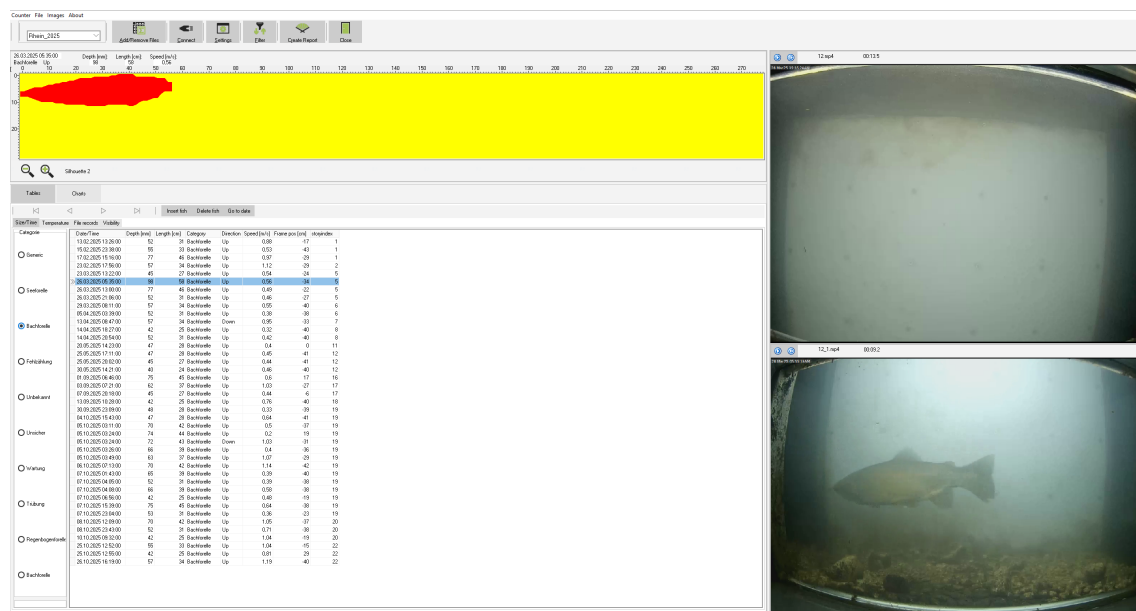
Counter File Images About

Rhein_2025

Add/Remove Files | Connect | Settings | Filter | Create Report | Close

26.03.2025 05:35:00 Bachforelle Up
Depth [mm] 98
Length [cm] 50
Speed [m/s] 0,56

0 10 20 30 40 50 60 70 80 90 100 110 120 130 140 150 160 170 180 190 200 210 220 230 240 250 260 270

0
10
20

Silhouette 2

Tables | Charts

Insert fish | Delete fish | Go to date

Size/Time | Temperature | File records | Visibility

Categorie

Generic
Seeforelle
Bachforelle
Fehlzählung
Unbekannt
Unsicher
Wartung
Trübung
Regenbogenforelle
Bachforelle

| Date/Time | Depth [mm] | Length [cm] | Category | Direction | Speed [m/s] | Frame pos [cm] | streamindex |
|---|---|---|---|---|---|---|---|
| 13.02.2025 13:26:00 | 52 | 31 | Bachforelle | Up | 0,88 | 17 | 1 |
| 15.02.2025 23:38:00 | 55 | 33 | Bachforelle | Up | 0,53 | 43 | 1 |
| 17.02.2025 15:16:00 | 77 | 46 | Bachforelle | Up | 0,97 | 29 | 1 |
| 23.02.2025 17:56:00 | 57 | 34 | Bachforelle | Up | 1,12 | 29 | 2 |
| 23.03.2025 13:22:00 | 45 | 27 | Bachforelle | Up | 0,54 | 24 | 5 |
| 26.03.2025 05:35:00 | 98 | 58 | Bachforelle | Up | 0,56 | 34 | 5 |
| 26.03.2025 13:00:00 | 77 | 46 | Bachforelle | Up | 0,49 | 22 | 5 |
| 26.03.2025 21:06:00 | 52 | 31 | Bachforelle | Up | 0,46 | 27 | 5 |
| 29.03.2025 08:11:00 | 57 | 34 | Bachforelle | Up | 0,55 | 40 | 6 |
| 05.04.2025 03:39:00 | 52 | 31 | Bachforelle | Up | 0,38 | 38 | 6 |
| 13.04.2025 08:47:00 | 57 | 34 | Bachforelle | Down | 0,95 | 33 | 7 |
| 14.04.2025 18:27:00 | 42 | 25 | Bachforelle | Up | 0,32 | 40 | 8 |
| 14.04.2025 20:54:00 | 52 | 31 | Bachforelle | Up | 0,42 | 40 | 8 |
| 20.05.2025 14:23:00 | 47 | 28 | Bachforelle | Up | 0,4 | 0 | 11 |
| 25.05.2025 17:11:00 | 47 | 28 | Bachforelle | Up | 0,45 | 41 | 12 |
| 25.05.2025 20:02:00 | 45 | 27 | Bachforelle | Up | 0,44 | 41 | 12 |
| 30.05.2025 14:21:00 | 40 | 24 | Bachforelle | Up | 0,46 | 40 | 12 |
| 01.09.2025 06:46:00 | 75 | 45 | Bachforelle | Up | 0,6 | 17 | 16 |
| 03.09.2025 07:21:00 | 62 | 37 | Bachforelle | Up | 1,03 | 27 | 17 |
| 07.09.2025 20:16:00 | 45 | 27 | Bachforelle | Up | 0,44 | 6 | 17 |
| 13.09.2025 10:28:00 | 42 | 25 | Bachforelle | Up | 0,76 | 40 | 18 |
| 30.09.2025 23:09:00 | 48 | 28 | Bachforelle | Up | 0,33 | 39 | 19 |
| 04.10.2025 15:43:00 | 47 | 28 | Bachforelle | Up | 0,64 | 41 | 19 |
| 05.10.2025 03:11:00 | 70 | 42 | Bachforelle | Up | 0,5 | 37 | 19 |
| 05.10.2025 03:24:00 | 74 | 44 | Bachforelle | Up | 0,2 | 19 | 19 |
| 05.10.2025 03:24:00 | 72 | 43 | Bachforelle | Down | 1,03 | 31 | 19 |
| 05.10.2025 03:26:00 | 66 | 39 | Bachforelle | Up | 0,4 | 36 | 19 |
| 05.10.2025 03:49:00 | 63 | 37 | Bachforelle | Up | 1,07 | 29 | 19 |
| 06.10.2025 07:13:00 | 70 | 42 | Bachforelle | Up | 1,14 | 42 | 19 |
| 07.10.2025 01:43:00 | 65 | 39 | Bachforelle | Up | 0,39 | 40 | 19 |
| 07.10.2025 04:05:00 | 52 | 31 | Bachforelle | Up | 0,39 | 38 | 19 |
| 07.10.2025 04:08:00 | 66 | 39 | Bachforelle | Up | 0,58 | 38 | 19 |
| 07.10.2025 06:56:00 | 42 | 25 | Bachforelle | Up | 0,48 | 19 | 19 |
| 07.10.2025 15:39:00 | 75 | 45 | Bachforelle | Up | 0,64 | 38 | 19 |
| 07.10.2025 23:04:00 | 53 | 31 | Bachforelle | Up | 0,36 | 23 | 19 |
| 08.10.2025 12:09:00 | 70 | 42 | Bachforelle | Up | 1,05 | 37 | 20 |
| 08.10.2025 23:43:00 | 52 | 31 | Bachforelle | Up | 0,71 | 38 | 20 |
| 10.10.2025 05:32:00 | 42 | 25 | Bachforelle | Up | 1,04 | 19 | 20 |
| 25.10.2025 12:52:00 | 55 | 33 | Bachforelle | Up | 1,04 | 15 | 22 |
| 25.10.2025 12:55:00 | 42 | 25 | Bachforelle | Up | 0,81 | 29 | 22 |
| 26.10.2025 16:19:00 | 57 | 34 | Bachforelle | Up | 1,19 | 40 | 22 |

12.mp4 00:13.5

12_1.mp4 00:09.2